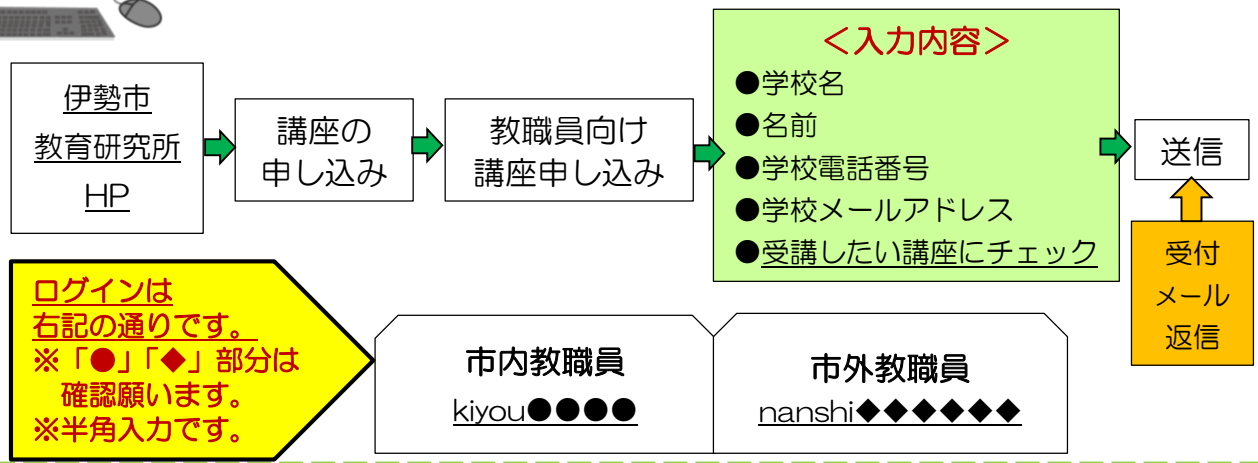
伊勢市
教育研究所
HP

講座の
申し込み

教職員向け
講座申し込み

＜入力内容＞
●学校名
●名前
●学校電話番号
●学校メールアドレス
●受講したい講座にチェック

送信

受付
メール
返信

ログインは
右記の通りです。
※「●」「◆」部分は
確認願います。
※半角入力です。

市内教職員
kiyou●●●●

市外教職員
nanshi◆◆◆◆◆◆